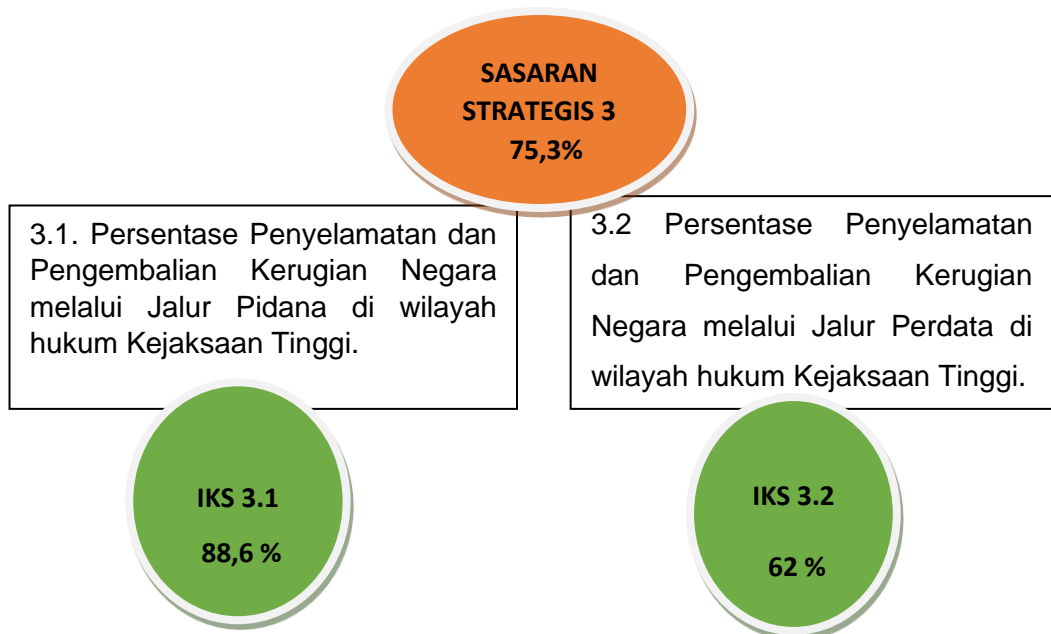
SASARAN STRATEGIS 3
75,3%

3.1. Persentase Penyelamatan dan Pengembalian Kerugian Negara melalui Jalur Pidana di wilayah hukum Kejaksaan Tinggi.

3.2 Persentase Penyelamatan dan Pengembalian Kerugian Negara melalui Jalur Perdata di wilayah hukum Kejaksaan Tinggi.

IKS 3.1
88,6 %

IKS 3.2
62 %